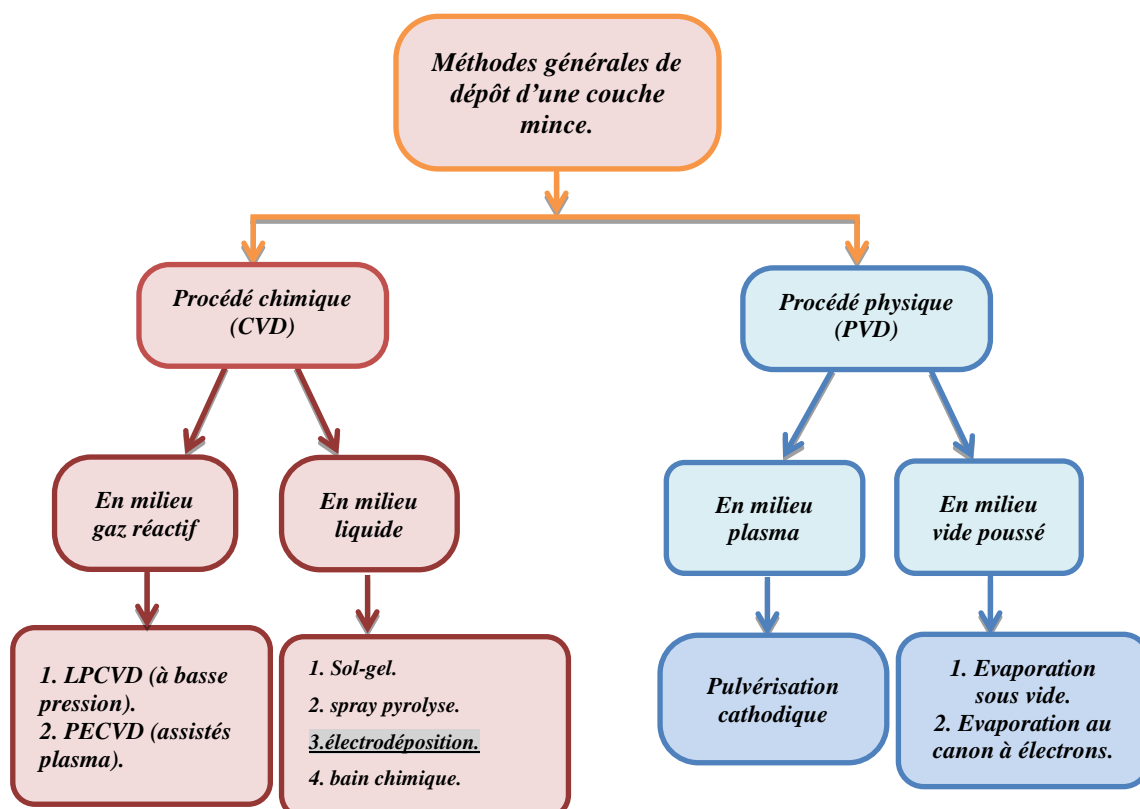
Méthodes générales de dépôt d'une couche mince.

Procédé chimique (CVD)

Procédé physique (PVD)

En milieu gaz réactif

En milieu liquide

En milieu plasma

En milieu vide poussé

1. LPCVD (à basse pression).
2. PECVD (assistés plasma).

1. Sol-gel.
2. spray pyrolyse.
3.électrodéposition.
4. bain chimique.

Pulvérisation cathodique

1. Evaporation sous vide.
2. Evaporation au canon à électrons.